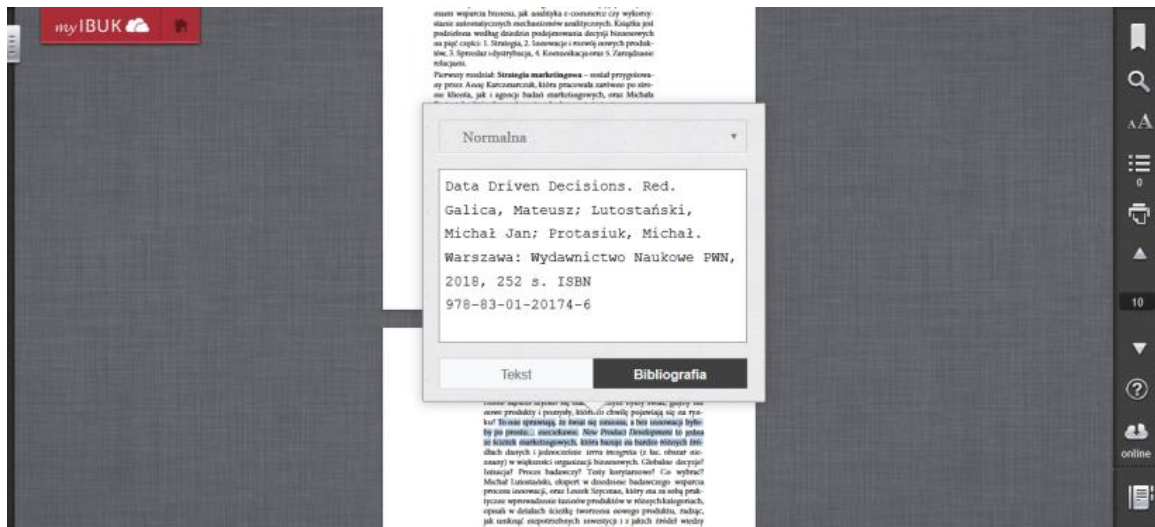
myIBUK

niem wsparcia biznesu, jak analityka e-commerce czy wykorzystanie automatycznych mechanizmów analitycznych. Książka jest podzielona według dziedzin podejmowania decyzji biznesowych na pięć części: 1. Strategia, 2. Innowacje i rozwój nowych produktów, 3. Sprzedaż i dystrybucja, 4. Komunikacja oraz 5. Zarządzanie relacjami.

Pierwszy rozdział: **Strategia marketingowa** – został przygotowany przez Anną Karczmarczuk, która pracowała zarówno po stronie klienta, jak i agencji badań marketingowych, oraz Michała

Normalna

Data Driven Decisions. Red. Galica, Mateusz; Lutostański, Michał Jan; Protasiuk, Michał. Warszawa: Wydawnictwo Naukowe PWN, 2018, 252 s. ISBN 978-83-01-20174-6

Tekst

Bibliografia

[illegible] nowe produkty i pomysły, które w chwilę pojawiają się na rynku? To nas sprawiają, że świat się zmienia, a bez innowacji byłoby po prostu... nieciekawie. New Product Development to jedna ze ścieżek marketingowych, która bazuje na bardzo różnych źródłach danych i jednocześnie terra incognita (z łac. obszar nieznany) w większości organizacji biznesowych. Globalne decyzje? Iotacja? Proces badawczy? Testy koncepcyjne? Co wybrać? Michał Lutostański, ekspert w dziedzinie badawczego wsparcia procesu innowacji, oraz Leszek Szyczak, który ma za sobą praktyczne wprowadzanie tarczów produktów w różnych kategoriach, opisali w detalach ścieżkę tworzenia nowego produktu, radząc, jak uniknąć niepotrzebnych inwestycji i z jakich źródeł wiedzy

10

online